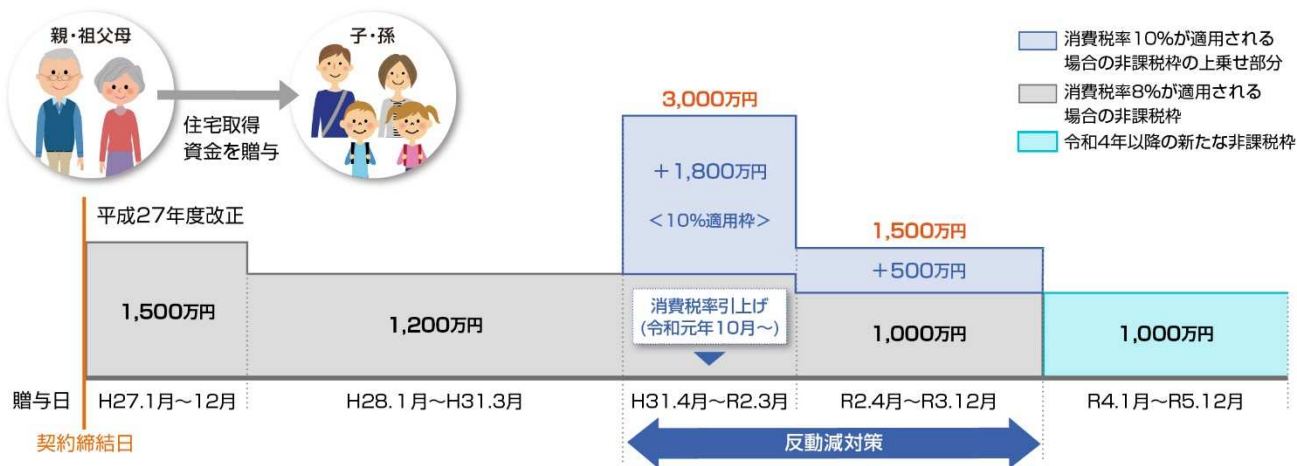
親・祖父母

住宅取得資金を贈与

子・孫

消費税率10%が適用される場合の非課税枠の上乗せ部分

消費税率8%が適用される場合の非課税枠

令和4年以降の新たな非課税枠

平成27年度改正

3,000万円

+1,800万円

<10%適用枠>

1,500万円

+500万円

1,500万円

1,200万円

消費税率引上げ
(令和元年10月~)

1,000万円

1,000万円

贈与日

H27.1月~12月

H28.1月~H31.3月

H31.4月~R2.3月

R2.4月~R3.12月

R4.1月~R5.12月

契約締結日

反動減対策